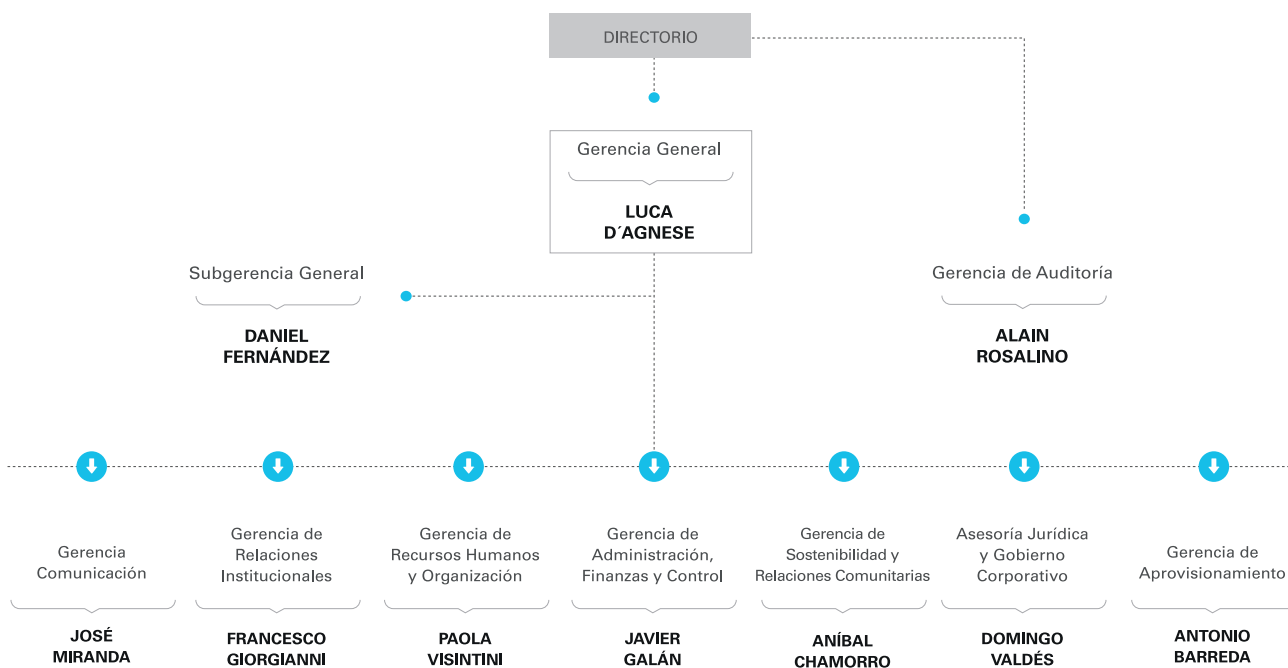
DIRECTORIO

Gerencia General

LUCA D´AGNESE

Subgerencia General

DANIEL FERNÁNDEZ

Gerencia de Auditoría

ALAIN ROSALINO

Gerencia Comunicación

JOSÉ MIRANDA

Gerencia de Relaciones Institucionales

FRANCESCO GIORGIANNI

Gerencia de Recursos Humanos y Organización

PAOLA VISINTINI

Gerencia de Administración, Finanzas y Control

JAVIER GALÁN

Gerencia de Sostenibilidad y Relaciones Comunitarias

ANÍBAL CHAMORRO

Asesoría Jurídica y Gobierno Corporativo

DOMINGO VALDÉS

Gerencia de Aprovisionamiento

ANTONIO BARREDA